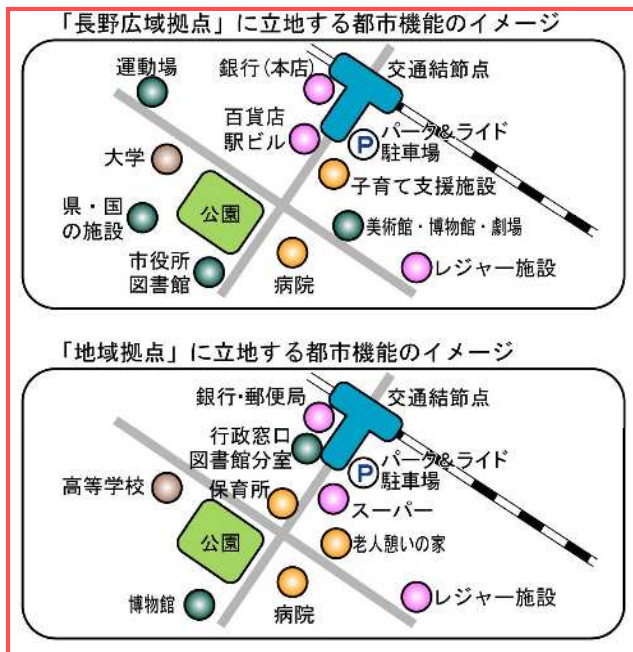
「長野広域拠点」に立地する都市機能のイメージ

運動場
銀行（本店）
交通結節点
百貨店
駅ビル
P パーク&ライド
駐車場
大学
子育て支援施設
県・国
の施設
公園
美術館・博物館・劇場
市役所
図書館
病院
レジャー施設

「地域拠点」に立地する都市機能のイメージ

銀行・郵便局
交通結節点
行政窓口
図書館分室
P パーク&ライド
駐車場
高等学校
保育所
スーパー
公園
老人憩いの家
博物館
病院
レジャー施設